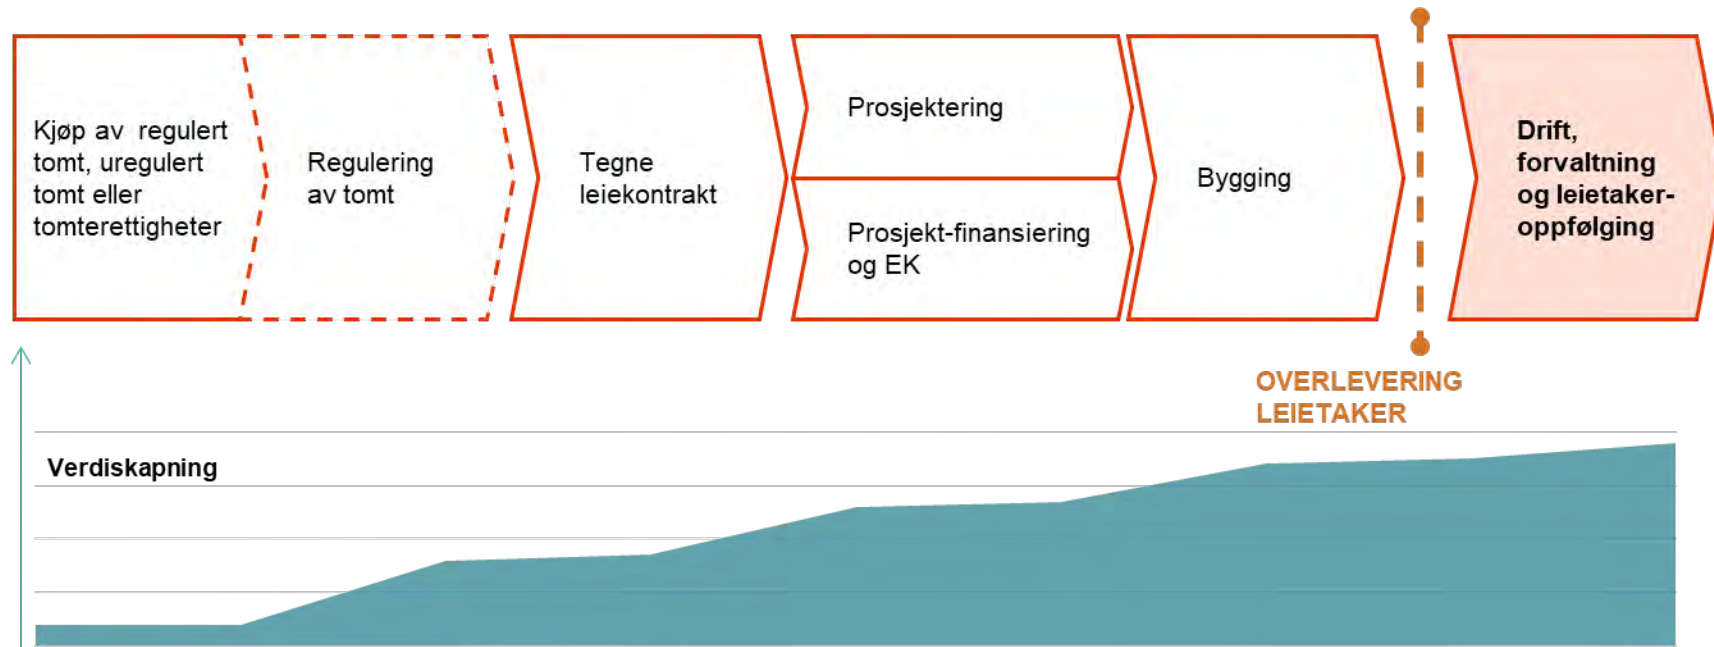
Kjøp av regulert tomt, uregulert tomt eller tomterettigheter

Regulering av tomt

Tegne leiekontrakt

Prosjektering

Prosjekt-finansiering og EK

Bygging

Drift, forvaltning og leietaker-oppfølging

OVERLEVERING LEIETAKER

Verdiskapning